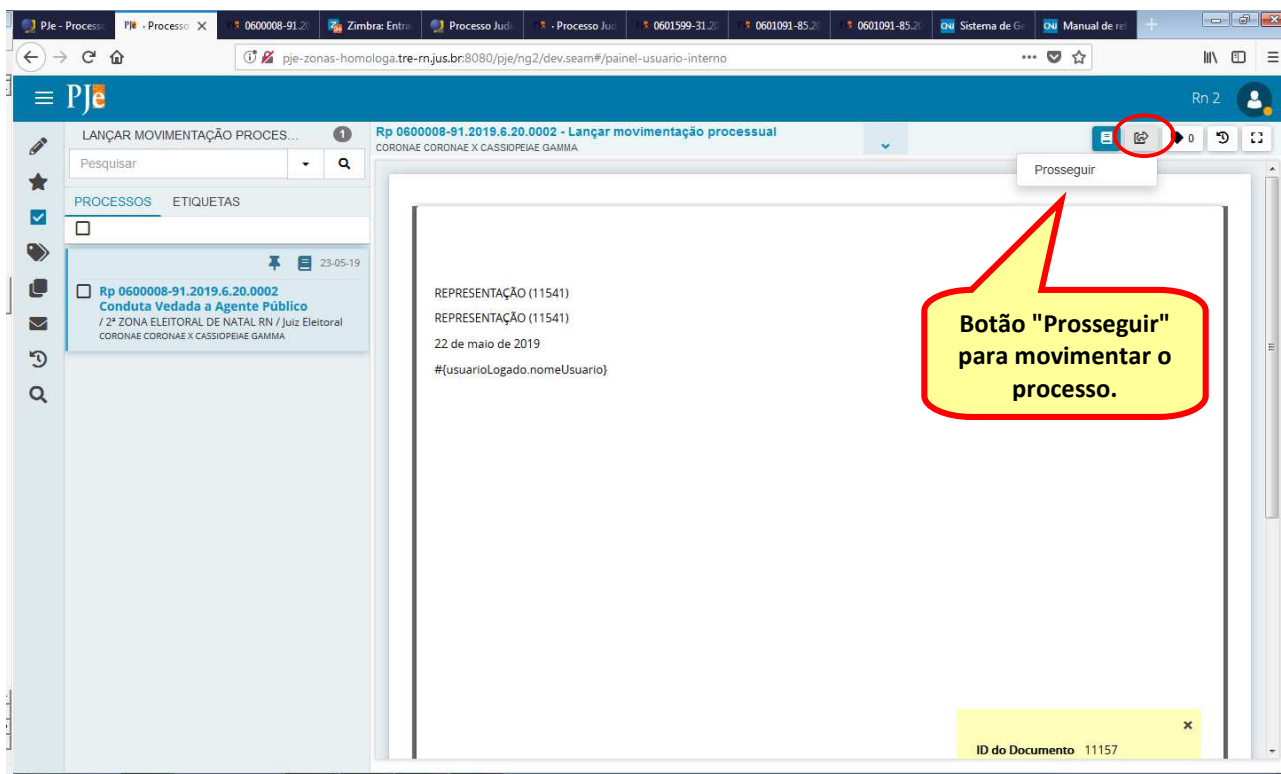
PJe - Process | PJe - Processo | 0600008-91.20 | Zimbra: Entra | Processo Judi | - Processo Ju | 0601599-31.20 | 0601091-85.20 | 0601091-85.20 | Sistema de Ge | Manual de re

pje-zonas-homologa.tre-rn.jus.br:8080/pje/ng2/dev.seam#/painel-usuario-interno

PJe

Rn 2

LANÇAR MOVIMENTAÇÃO PROCES... 1

Pesquisar

PROCESSOS ETIQUETAS

23-05-19

Rp 0600008-91.2019.6.20.0002
Conduta Vedada a Agente Público
/ 2ª ZONA ELEITORAL DE NATAL RN / Juiz Eleitoral
CORONAE CORONAE X CASSIOPEIAE GAMMA

Rp 0600008-91.2019.6.20.0002 - Lançar movimentação processual
CORONAE CORONAE X CASSIOPEIAE GAMMA

0

Prosseguir

REPRESENTAÇÃO (11541)
REPRESENTAÇÃO (11541)
22 de maio de 2019
#{usuarioLogado.nomeUsuario}

Botão "Prosseguir" para movimentar o processo.

ID do Documento 11157